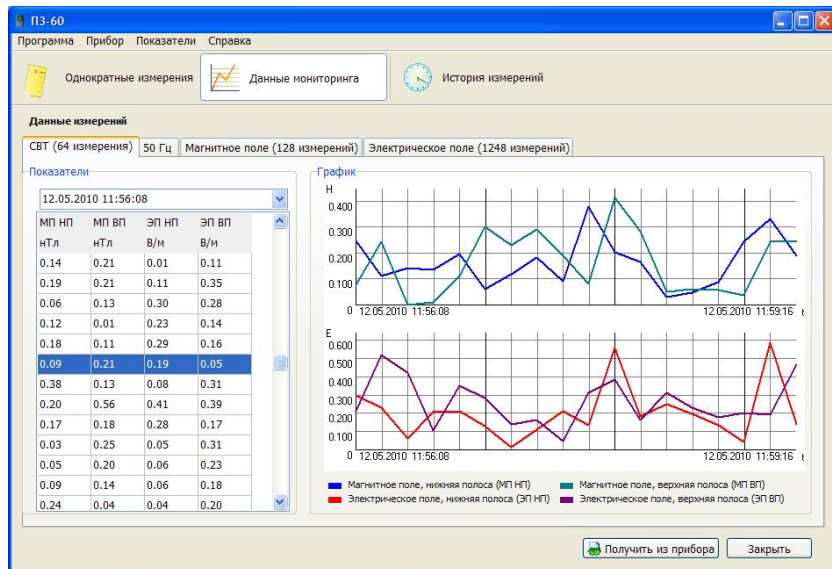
П3-60

Программа Прибор Показатели Справка

Однократные измерения Данные мониторинга История измерений

Данные измерений

СВТ (64 измерения) 50 Гц Магнитное поле (128 измерений) Электрическое поле (1248 измерений)

Показатели

12.05.2010 11:56:08

| МП НП нТл | МП ВП нТл | ЭП НП В/м | ЭП ВП В/м |
|---|---|---|---|
| 0.14 | 0.21 | 0.01 | 0.11 |
| 0.19 | 0.21 | 0.11 | 0.35 |
| 0.06 | 0.13 | 0.30 | 0.28 |
| 0.12 | 0.01 | 0.23 | 0.14 |
| 0.18 | 0.11 | 0.29 | 0.16 |
| 0.09 | 0.21 | 0.19 | 0.05 |
| 0.38 | 0.13 | 0.08 | 0.31 |
| 0.20 | 0.56 | 0.41 | 0.39 |
| 0.17 | 0.18 | 0.28 | 0.17 |
| 0.03 | 0.25 | 0.05 | 0.31 |
| 0.05 | 0.20 | 0.06 | 0.23 |
| 0.09 | 0.14 | 0.06 | 0.18 |
| 0.24 | 0.04 | 0.04 | 0.20 |

График

H
0.400
0.300
0.200
0.100
0 12.05.2010 11:56:08 12.05.2010 11:59:16 t

E
0.600
0.500
0.400
0.300
0.200
0.100
0 12.05.2010 11:56:08 12.05.2010 11:59:16 t

Магнитное поле, нижняя полоса (МП НП)
Магнитное поле, верхняя полоса (МП ВП)
Электрическое поле, нижняя полоса (ЭП НП)
Электрическое поле, верхняя полоса (ЭП ВП)

Получить из прибора Закрыть